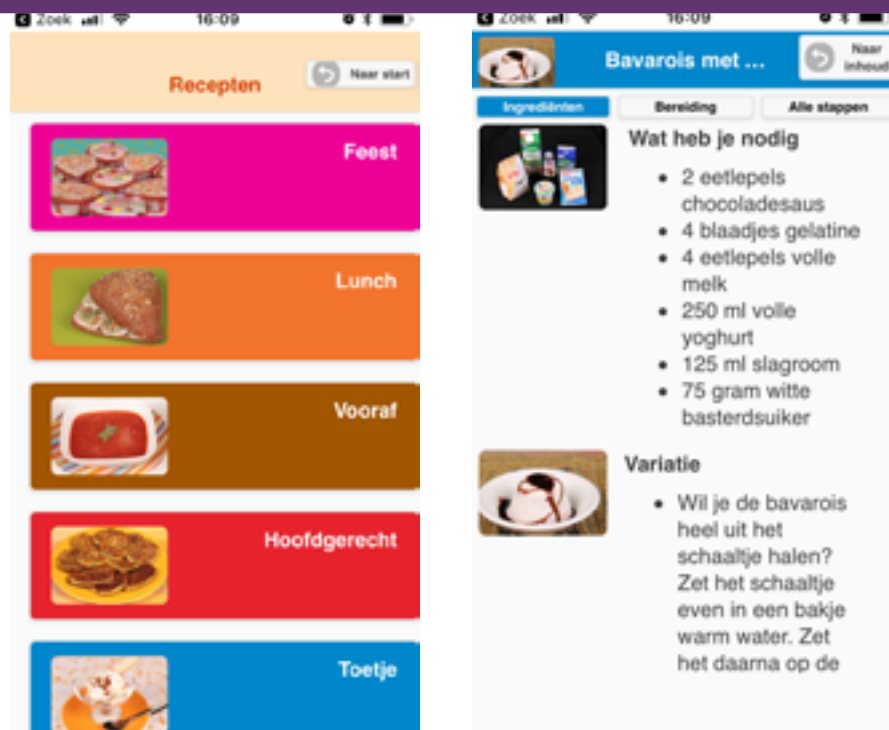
Zoek 16:09

Recepten

Naar start

Feest

Lunch

Vooraf

Hoofdgerecht

Toetje

Zoek 16:09

Bavarois met ...

Naar inhoud

Ingrediënten

Bereiding

Alle stappen

Wat heb je nodig

- 2 eetlepels chocoladesaus
- 4 blaadjes gelatine
- 4 eetlepels volle melk
- 250 ml volle yoghurt
- 125 ml slagroom
- 75 gram witte basterdsuiker

Variatie

- Wil je de bavarois heel uit het schaaltje halen? Zet het schaaltje even in een bakje warm water. Zet het daarna op de